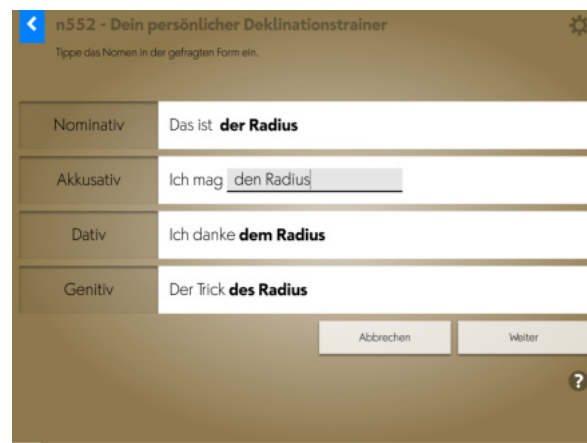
n552 - Dein persönlicher Deklinationstrainer
Tippe das Nomen in der gefragten Form ein.

| Nominativ | Das ist **der Radius** |
|---|---|
| Akkusativ | Ich mag den Radius |
| Dativ | Ich danke **dem Radius** |
| Genitiv | Der Trick **des Radius** |

Abbrechen
Weiter
?